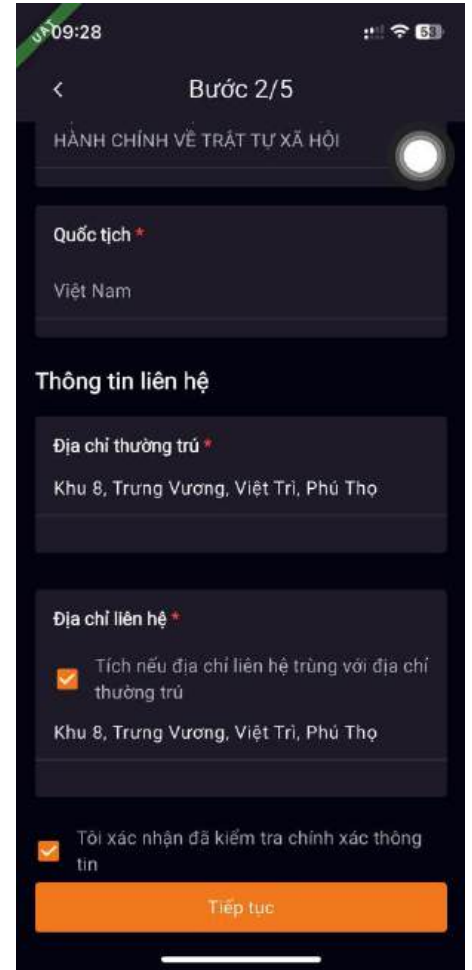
UAT 09:28

58

<

Bước 2/5

HÀNH CHÍNH VỀ TRẬT TỰ XÃ HỘI

Quốc tịch *

Việt Nam

Thông tin liên hệ

Địa chỉ thường trú *

Khu 8, Trưng Vương, Việt Trì, Phú Thọ

Địa chỉ liên hệ *

Tích nếu địa chỉ liên hệ trùng với địa chỉ thường trú

Khu 8, Trưng Vương, Việt Trì, Phú Thọ

Tôi xác nhận đã kiểm tra chính xác thông tin

Tiếp tục